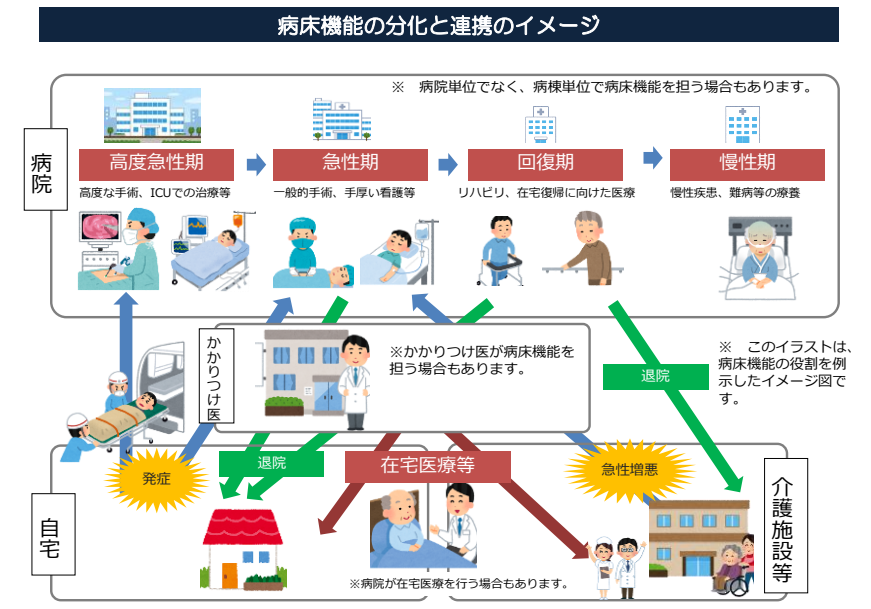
病床機能の分化と連携のイメージ

※　病院単位でなく、病棟単位で病床機能を担う場合もあります。

病院

高度急性期
高度な手術、ICUでの治療等

急性期
一般的手術、手厚い看護等

回復期
リハビリ、在宅復帰に向けた医療

慢性期
慢性疾患、難病等の療養

かかりつけ医

※かかりつけ医が病床機能を担う場合もあります。

退院

※　このイラストは、病床機能の役割を例示したイメージ図です。

発症

退院

在宅医療等

急性増悪

自宅

介護施設等

※病院が在宅医療を行う場合もあります。